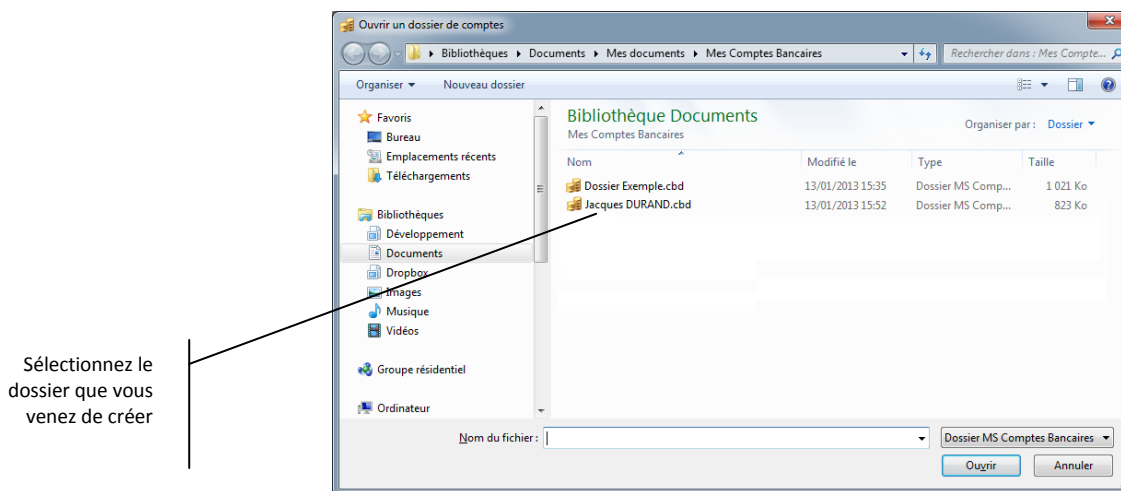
Ouvrir un dossier de comptes

Bibliothèques ▸ Documents ▸ Mes documents ▸ Mes Comptes Bancaires

Rechercher dans : Mes Compte...

Organiser ▾ Nouveau dossier

Favoris
Bureau
Emplacements récents
Téléchargements

Bibliothèques
Développement
Documents
Dropbox
Images
Musique
Vidéos

Groupe résidentiel

Ordinateur

Bibliothèque Documents
Mes Comptes Bancaires

Organiser par : Dossier ▾

| Nom | Modifié le | Type | Taille |
|---|---|---|---|
| Dossier Exemple.cbd | 13/01/2013 15:35 | Dossier MS Comp... | 1 021 Ko |
| Jacques DURAND.cbd | 13/01/2013 15:52 | Dossier MS Comp... | 823 Ko |

Nom du fichier :

Dossier MS Comptes Bancaires

Ouvrir Annuler

Sélectionnez le dossier que vous venez de créer